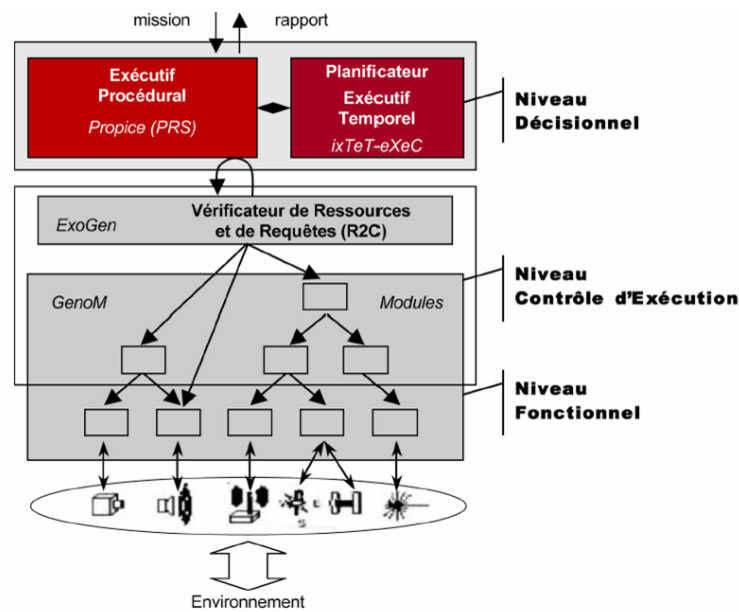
mission

rapport

Exécutif Procédural

Propice (PRS)

Planificateur Exécutif Temporel

ixTeT-eXeC

Niveau Décisionnel

ExoGen

Vérificateur de Ressources et de Requêtes (R2C)

Niveau Contrôle d'Exécution

GenoM

Modules

Niveau Fonctionnel

Environnement